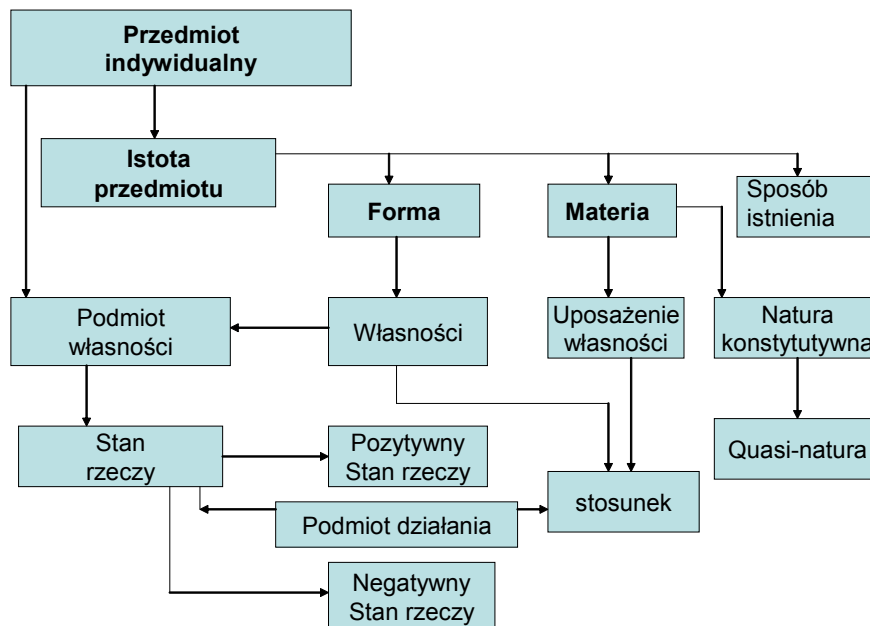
Przedmiot indywidualny

Istota przedmiotu

Forma

Materia

Sposób istnienia

Podmiot własności

Własności

Uposażenie własności

Natura konstytutywna

Stan rzeczy

Pozytywny Stan rzeczy

Quasi-natura

stosunek

Podmiot działania

Negatywny Stan rzeczy